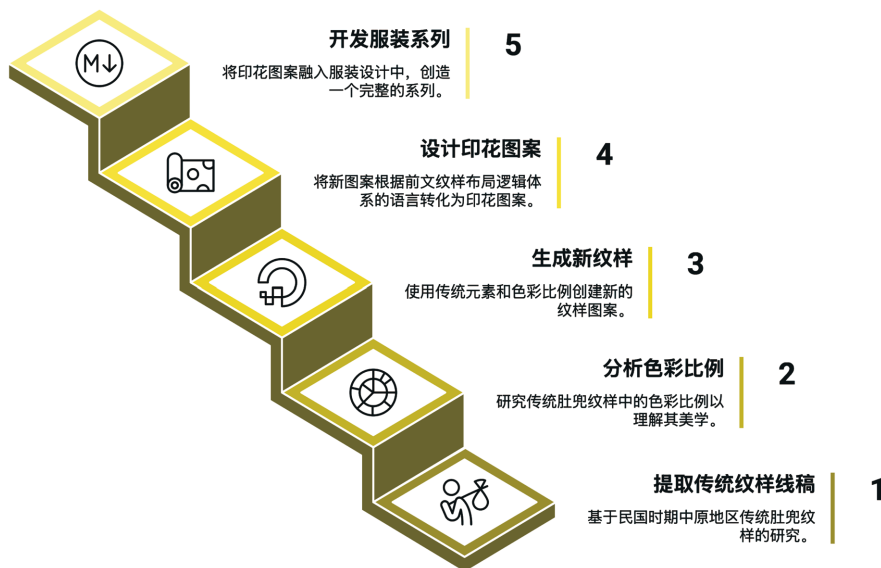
开发服装系列
将印花图案融入服装设计中，创造一个完整的系列。

5

设计印花图案
将新图案根据前文纹样布局逻辑体系的语言转化为印花图案。

4

生成新纹样
使用传统元素和色彩比例创建新的纹样图案。

3

分析色彩比例
研究传统肚兜纹样中的色彩比例以理解其美学。

2

提取传统纹样线稿
基于民国时期中原地区传统肚兜纹样的研究。

1